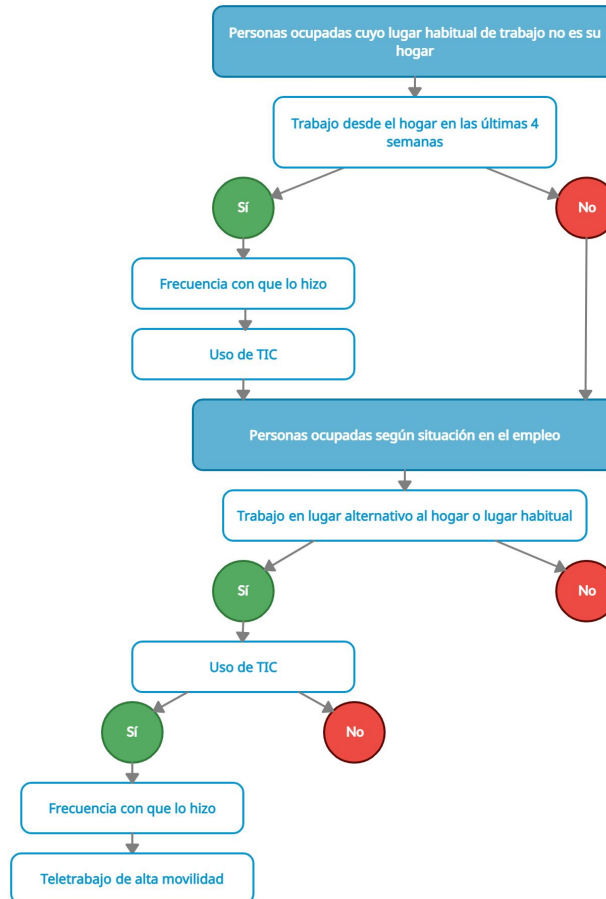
Personas ocupadas cuyo lugar habitual de trabajo no es su hogar

Trabajo desde el hogar en las últimas 4 semanas

Sí

No

Frecuencia con que lo hizo

Uso de TIC

Personas ocupadas según situación en el empleo

Trabajo en lugar alternativo al hogar o lugar habitual

Sí

No

Uso de TIC

Sí

No

Frecuencia con que lo hizo

Teletrabajo de alta movilidad